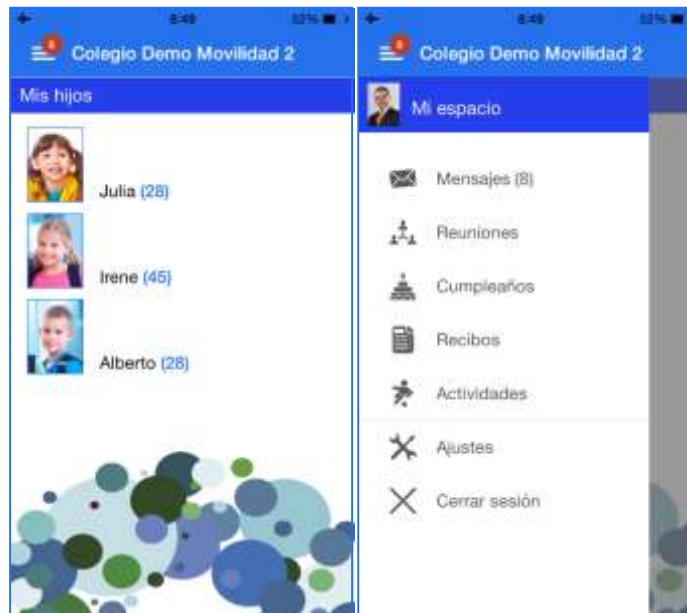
8:49

Colegio Demo Movilidad 2

Mis hijos

Julia (28)

Irene (45)

Alberto (28)

8:49

Colegio Demo Movilidad 2

Mi espacio

Mensajes (8)

Reuniones

Cumpleaños

Recibos

Actividades

Ajustes

Cerrar sesión